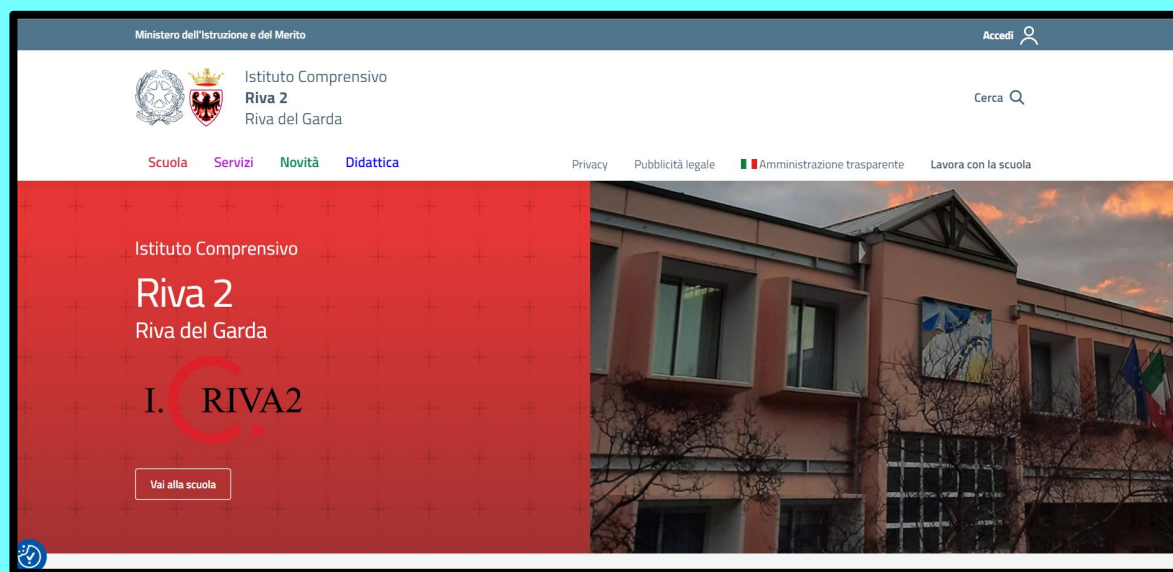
Ministero dell'Istruzione e del Merito

Accedi

Istituto Comprensivo
Riva 2
Riva del Garda

Cerca

Scuola Servizi Novità Didattica

Privacy Pubblicità legale Amministrazione trasparente Lavora con la scuola

Istituto Comprensivo
Riva 2
Riva del Garda

I.C RIVA2

Vai alla scuola